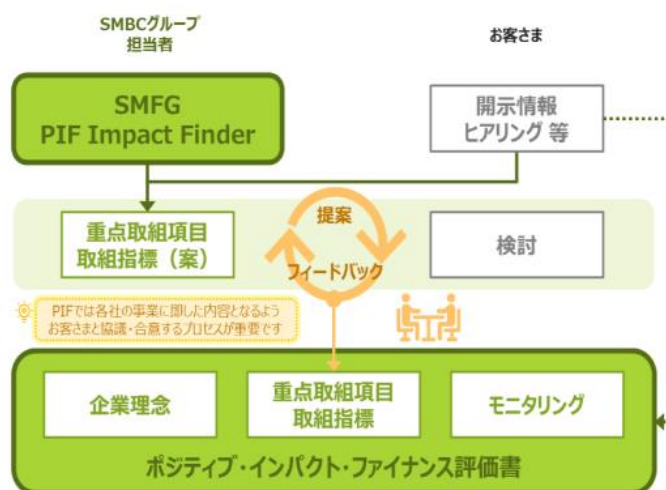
SMBCグループ
担当者

お客さま

SMFG
PIF Impact Finder

開示情報
ヒアリング 等

重点取組項目
取組指標（案）

提案

フィードバック

検討

PIFでは各社の事業に即した内容となるよう
お客さまと協議・合意するプロセスが重要です

企業理念

重点取組項目
取組指標

モニタリング

ポジティブ・インパクト・ファイナンス評価書